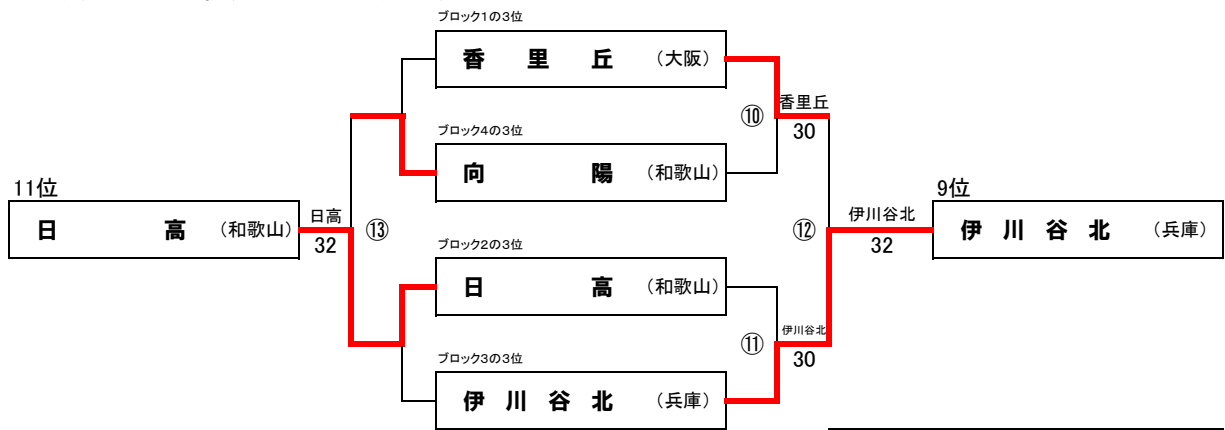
ブロック1の3位

香 里 丘 （大阪）

ブロック4の3位

向 陽 （和歌山）

⑩

香里丘

30

11位

日 高 （和歌山）

日高

32

⑬

ブロック2の3位

日 高 （和歌山）

ブロック3の3位

伊 川 谷 北 （兵庫）

⑪

伊川谷北

30

⑫

伊川谷北

32

9位

伊 川 谷 北 （兵庫）